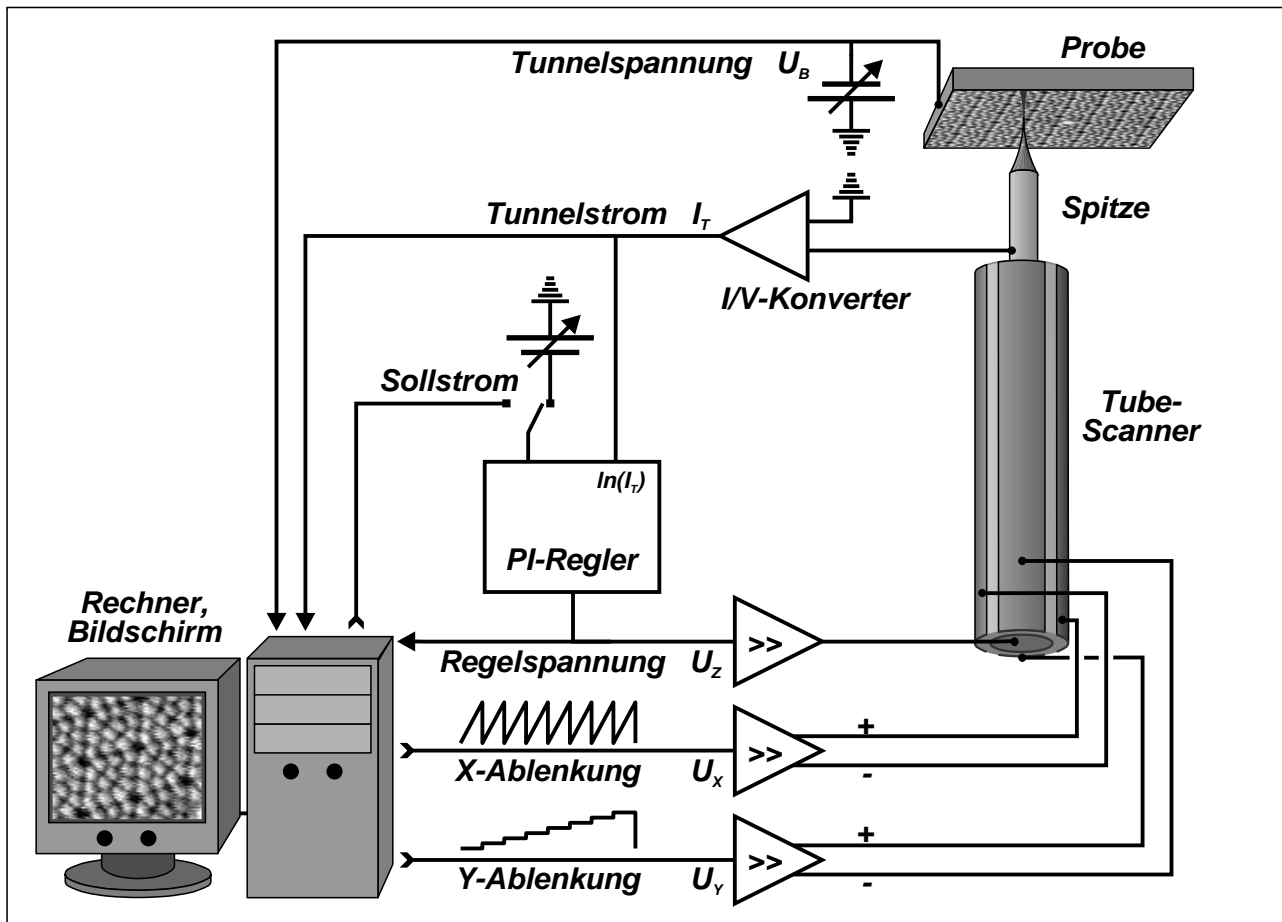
Tunnelspannung $U_B$

Probe

Tunnelstrom $I_T$

Spitze

I/V-Konverter

Sollstrom

Tube-Scanner

$ln(I_T)$

PI-Regler

Rechner, Bildschirm

Regelspannung $U_Z$

>>

-

+

X-Ablenkung $U_X$

>>

-

+

Y-Ablenkung $U_Y$

>>

-